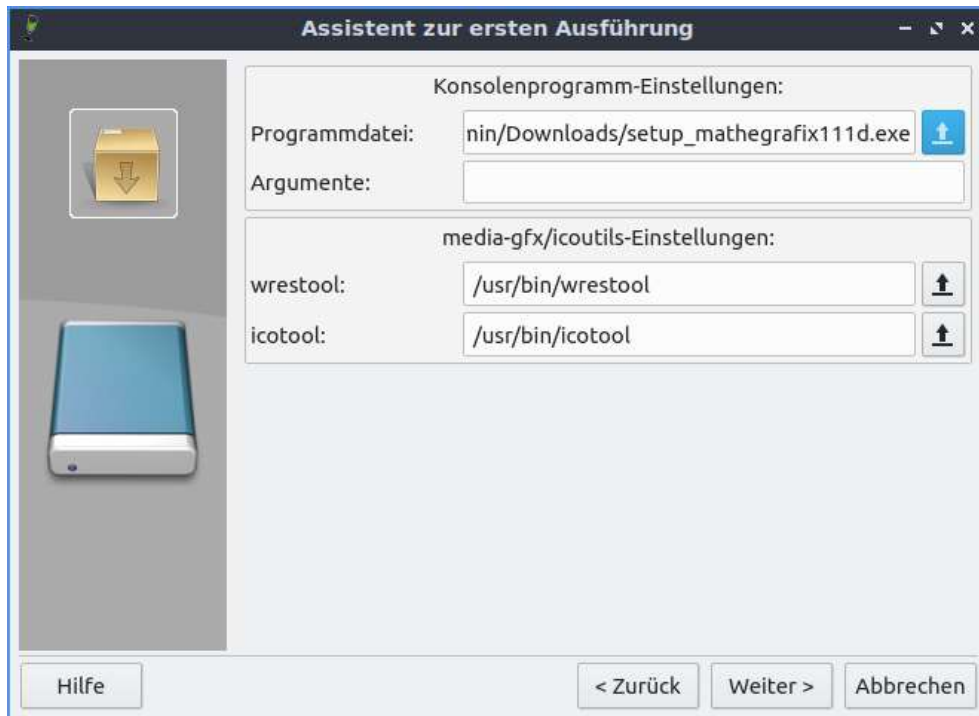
Assistent zur ersten Ausführung

Konsolenprogramm-Einstellungen:

Programmdatei: nin/Downloads/setup_mathegrafix111d.exe

Argumente:

media-gfx/icoutils-Einstellungen:

wrestool: /usr/bin/wrestool

icotool: /usr/bin/icotool

Hilfe

< Zurück

Weiter >

Abbrechen